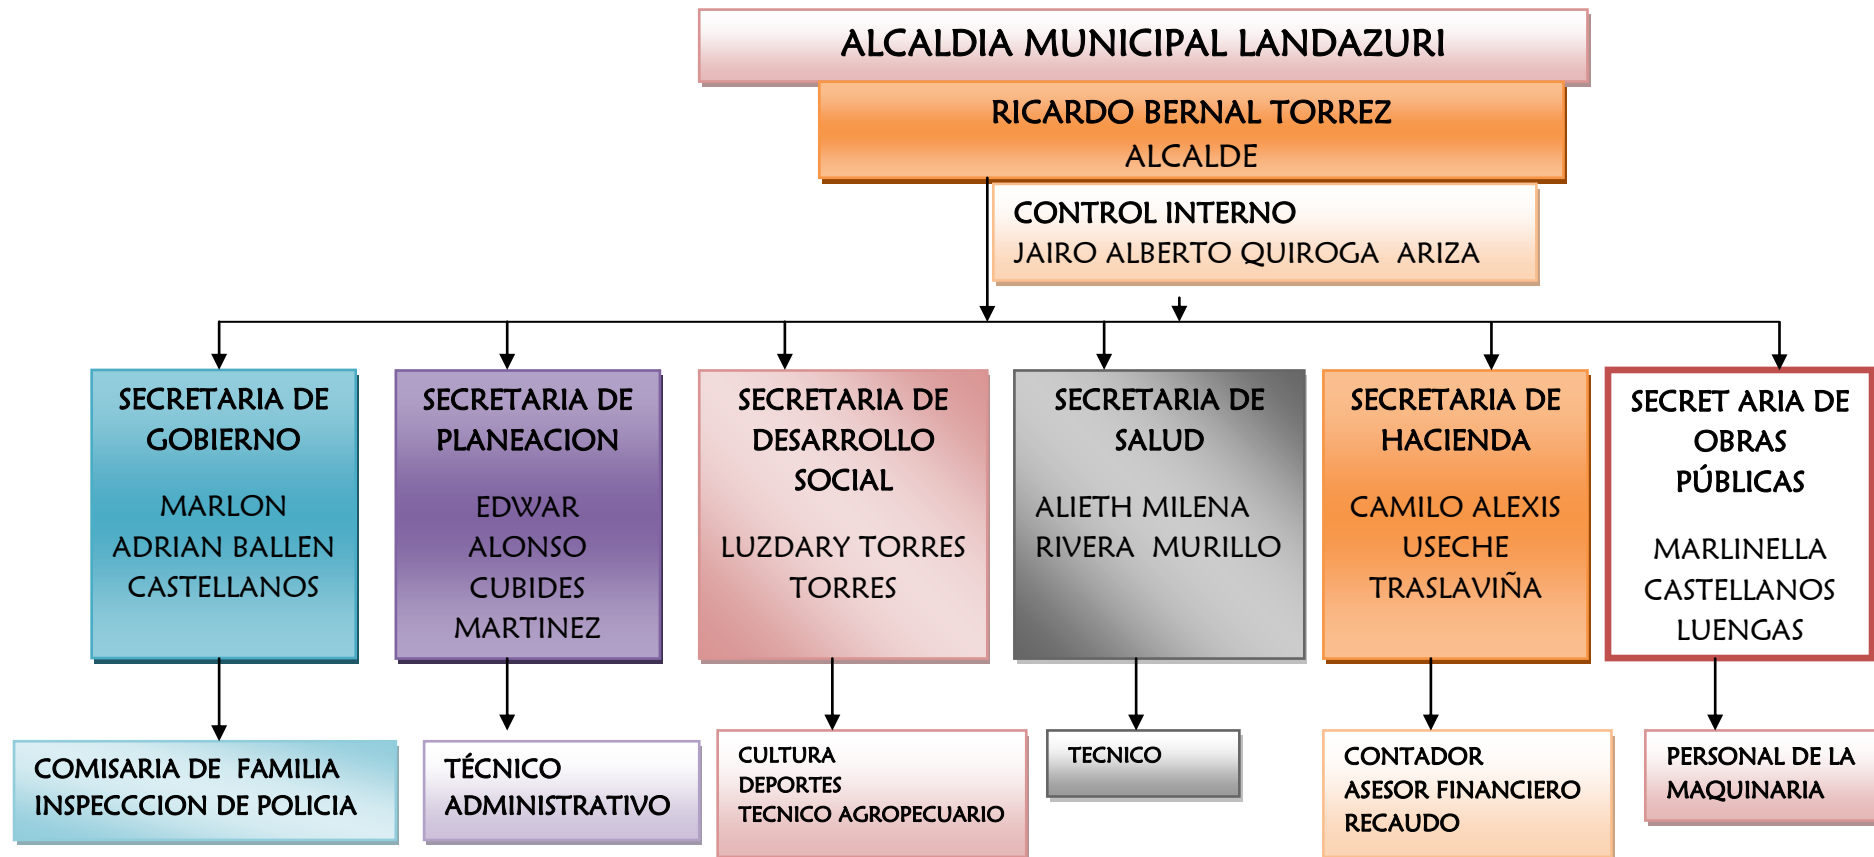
ALCALDIA MUNICIPAL LANDAZURI

RICARDO BERNAL TORREZ
ALCALDE

CONTROL INTERNO
JAIRO ALBERTO QUIROGA ARIZA

SECRETARIA DE GOBIERNO
MARLON ADRIAN BALLEN CASTELLANOS

SECRETARIA DE PLANEACION
EDWAR ALONSO CUBIDES MARTINEZ

SECRETARIA DE DESARROLLO SOCIAL
LUZDARY TORRES TORRES

SECRETARIA DE SALUD
ALIETH MILENA RIVERA MURILLO

SECRETARIA DE HACIENDA
CAMILO ALEXIS USECHE TRASLAVIÑA

SECRET ARIA DE OBRAS PÚBLICAS
MARLINELLA CASTELLANOS LUENGAS

COMISARIA DE FAMILIA
INSPECCCION DE POLICIA

TÉCNICO ADMINISTRATIVO

CULTURA
DEPORTES
TECNICO AGROPECUARIO

TECNICO

CONTADOR
ASESOR FINANCIERO
RECAUDO

PERSONAL DE LA MAQUINARIA